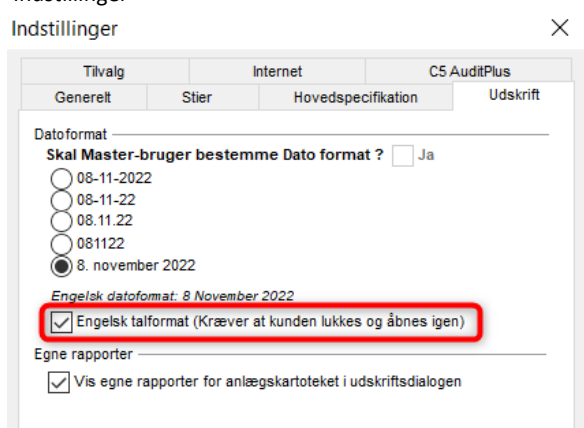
Indstillinger

Indstillinger ×

Tilvalg | Internet | C5 AuditPlus
Generelt | Stier | Hovedspecifikation | Udskrift

Datoformat
Skal Master-bruger bestemme Dato format ? Ja
08-11-2022
08-11-22
08.11.22
081122
8. november 2022

Engelsk datoformat: 8 November 2022
Engelsk talformat (Kræver at kunden lukkes og åbnes igen)

Egne rapporter
Vis egne rapporter for anlægskartoteket i udskriftsdialogen